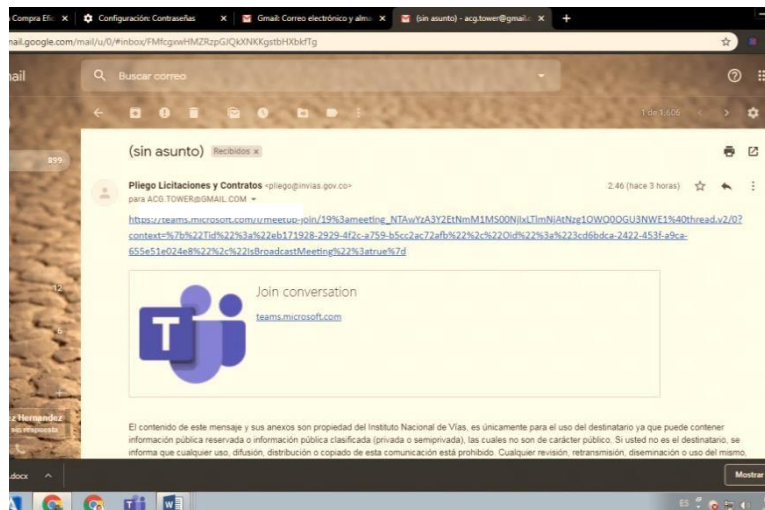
Compra Efic ×
Configuración: Contraseñas ×
Gmail: Correo electrónico y alma ×
(sin asunto) - acg.tower@gmail.c ×
+

nail.google.com/mail/u/0/#inbox/FMfcgxwHMZRzpGJQkXNKKgstbHXbkfTg

ail
Buscar correo

1 de 1.606

899

(sin asunto) Recibidos ×

Pliego Licitaciones y Contratos <pliego@invias.gov.co>
para ACG.TOWER@GMAIL.COM
2:46 (hace 3 horas)

https://teams.microsoft.com/l/meetup-join/19%3ameeting_NTAwYzA3Y2EtNmM1MS00NjIxLTlmNjAtNzg1OWQ0OGU3NWE1%40thread.v2/0?context=%7b%22Tid%22%3a%22eb171928-2929-4f2c-a759-b5cc2ac72afb%22%2c%22Oid%22%3a%223cd6bdca-2422-453f-a9ca-655e51e024e8%22%2c%22IsBroadcastMeeting%22%3atrue%7d

Join conversation
teams.microsoft.com

12
6

z Hernandez
su respuesta

El contenido de este mensaje y sus anexos son propiedad del Instituto Nacional de Vías, es únicamente para el uso del destinatario ya que puede contener información pública reservada o información pública clasificada (privada o semiprivada), las cuales no son de carácter público. Si usted no es el destinatario, se informa que cualquier uso, difusión, distribución o copiado de esta comunicación está prohibido. Cualquier revisión, retransmisión, diseminación o uso del mismo,

.docx
Mostrar

ES